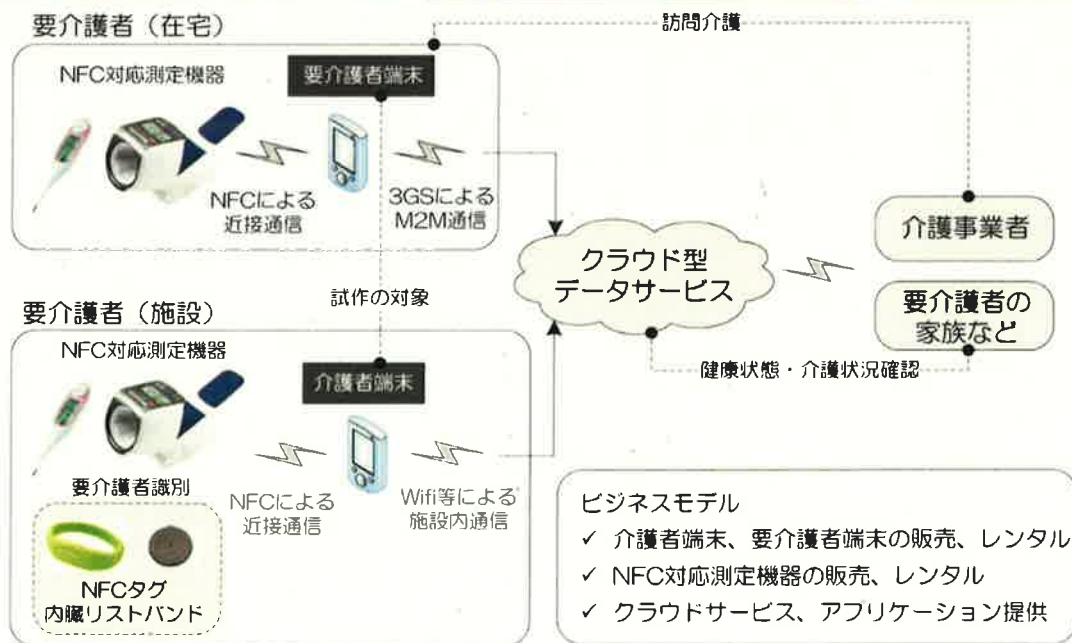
要介護者（在宅）

訪問介護

NFC対応測定機器

要介護者端末

NFCによる近接通信

3GSによるM2M通信

クラウド型データサービス

介護事業者

要介護者の家族など

試作の対象

要介護者（施設）

NFC対応測定機器

介護者端末

健康状態・介護状況確認

要介護者識別

NFCによる近接通信

Wifi等による施設内通信

NFCタグ内臓リストバンド

ビジネスモデル

✓ 介護者端末、要介護者端末の販売、レンタル

✓ NFC対応測定機器の販売、レンタル

✓ クラウドサービス、アプリケーション提供